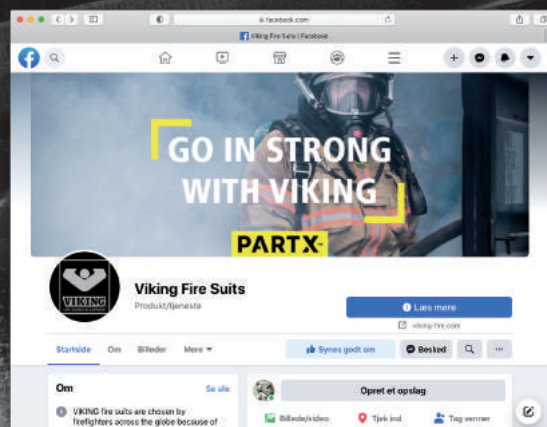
facebook.com

Viking Fire Suits | Facebook

GO IN STRONG WITH VIKING

PARTX

VIKING

Viking Fire Suits

Produkt/tjeneste

Læs mere

viking-fire.com

Startside Om Billeder Mere

Synes godt om

Besked

Om

Se alle

VIKING fire suits are chosen by firefighters across the globe because of

Opret et opslag

Billede/video

Tjek ind

Tag venner